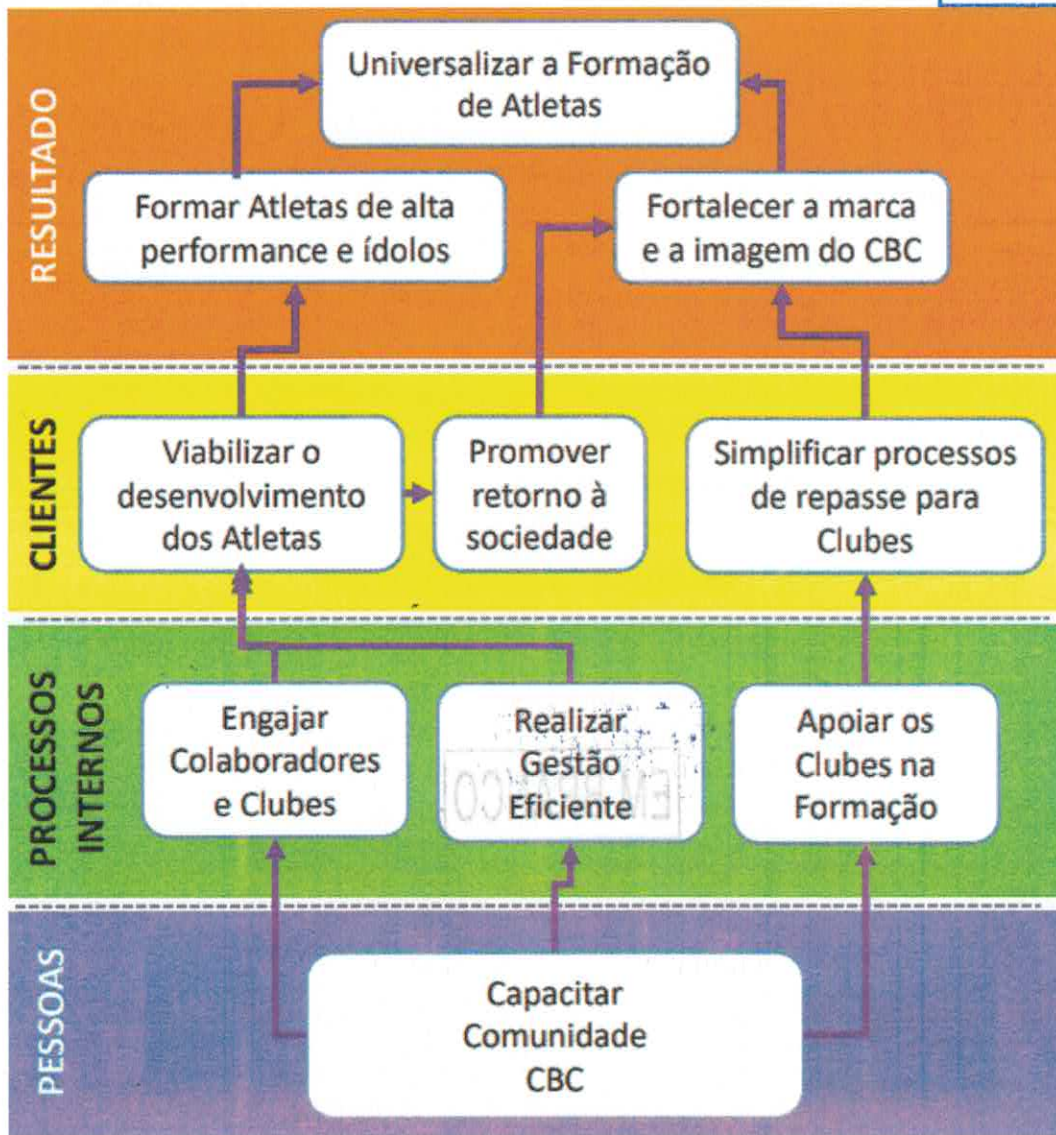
RESULTADO

Universalizar a Formação de Atletas

Formar Atletas de alta performance e ídolos

Fortalecer a marca e a imagem do CBC

CLIENTES

Viabilizar o desenvolvimento dos Atletas

Promover retorno à sociedade

Simplificar processos de repasse para Clubes

PROCESSOS INTERNOS

Engajar Colaboradores e Clubes

Realizar Gestão Eficiente

EM BRANCO

Apoiar os Clubes na Formação

PESSOAS

Capacitar Comunidade CBC